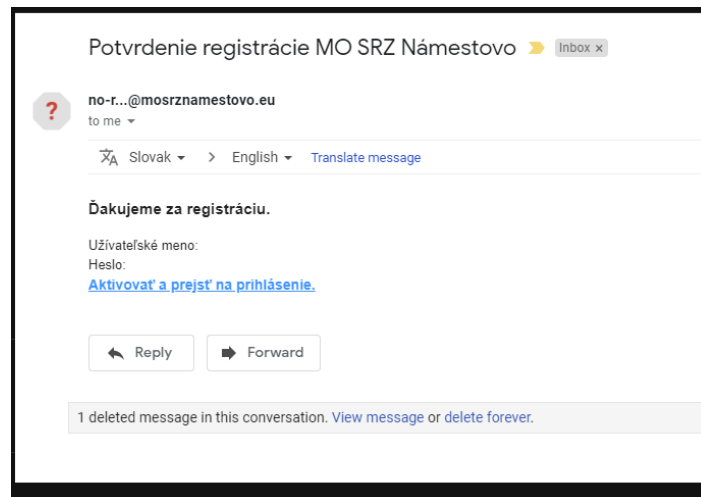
Potvrdenie registrácie MO SRZ Námestovo Inbox ×

no-r...@mosrznamestovo.eu
to me

Slovak > English Translate message

Ďakujeme za registráciu.

Užívateľské meno:
Heslo:
Aktivovať a prejsť na prihlásenie.

Reply Forward

1 deleted message in this conversation. View message or delete forever.